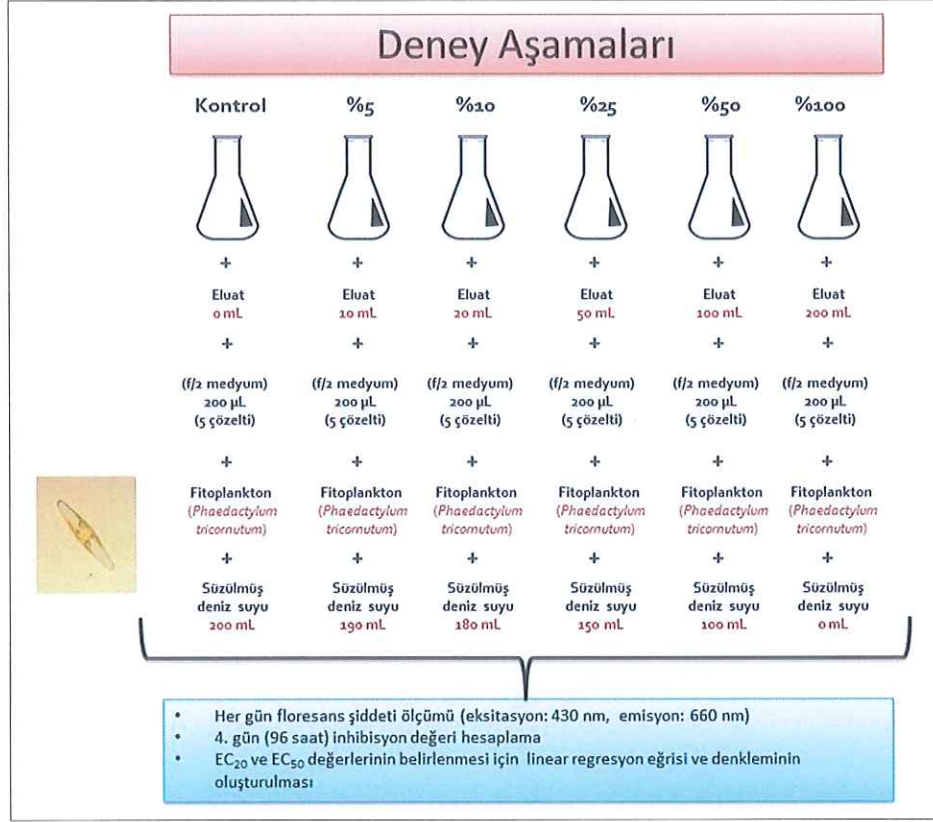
Deney Aşamaları

| Kontrol | %5 | %10 | %25 | %50 | %100 |
|---|---|---|---|---|---|
| + | + | + | + | + | + |
| Eluat 0 mL | Eluat 10 mL | Eluat 20 mL | Eluat 50 mL | Eluat 100 mL | Eluat 200 mL |
| + | + | + | + | + | + |
| (f/2 medyum) 200 µL (5 çözelti) | (f/2 medyum) 200 µL (5 çözelti) | (f/2 medyum) 200 µL (5 çözelti) | (f/2 medyum) 200 µL (5 çözelti) | (f/2 medyum) 200 µL (5 çözelti) | (f/2 medyum) 200 µL (5 çözelti) |
| + | + | + | + | + | + |
| Fitoplankton (Phaedactylum tricornutum) | Fitoplankton (Phaedactylum tricornutum) | Fitoplankton (Phaedactylum tricornutum) | Fitoplankton (Phaedactylum tricornutum) | Fitoplankton (Phaedactylum tricornutum) | Fitoplankton (Phaedactylum tricornutum) |
| + | + | + | + | + | + |
| Süzülmüş deniz suyu 200 mL | Süzülmüş deniz suyu 190 mL | Süzülmüş deniz suyu 180 mL | Süzülmüş deniz suyu 150 mL | Süzülmüş deniz suyu 100 mL | Süzülmüş deniz suyu 0 mL |

• Her gün floresans şiddeti ölçümü (eksitasyon: 430 nm, emisyon: 660 nm)
• 4. gün (96 saat) inhibisyon değeri hesaplama
• $EC_{20}$ ve $EC_{50}$ değerlerinin belirlenmesi için linear regresyon eğrisi ve denkleminin oluşturulması